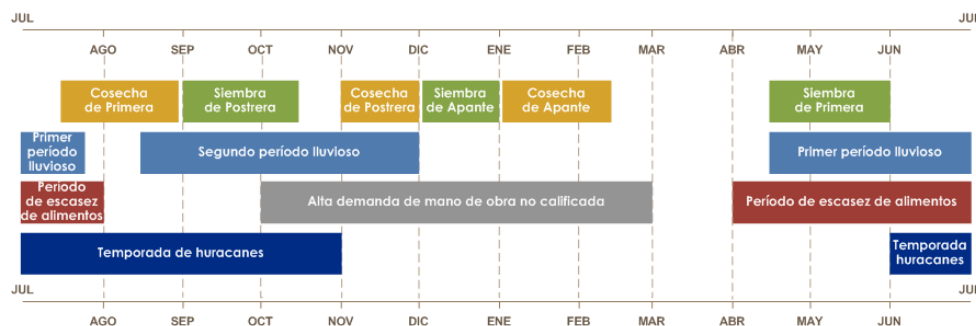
JUL
JUL

AGO SEP OCT NOV DIC ENE FEB MAR ABR MAY JUN

Cosecha de Primera

Siembra de Postrera

Cosecha de Postrera

Siembra de Apante

Cosecha de Apante

Siembra de Primera

Primer período lluvioso

Segundo período lluvioso

Primer período lluvioso

Período de escasez de alimentos

Alta demanda de mano de obra no calificada

Período de escasez de alimentos

Temporada de huracanes

Temporada huracanes

JUL
JUL

AGO SEP OCT NOV DIC ENE FEB MAR ABR MAY JUN